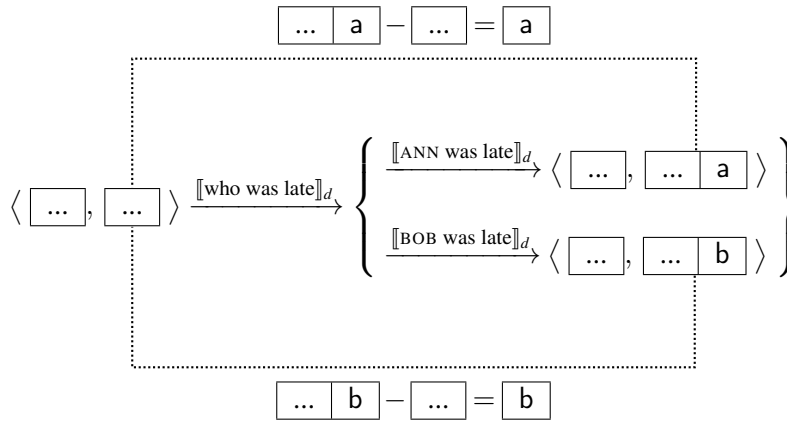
... | a − ... = a

⟨ ... , ... ⟩ $\xrightarrow{[\![\text{who was late}]\!]_d}$ { $\xrightarrow{[\![\text{ANN was late}]\!]_d}$ ⟨ ... , ... | a ⟩
$\xrightarrow{[\![\text{BOB was late}]\!]_d}$ ⟨ ... , ... | b ⟩ }

... | b − ... = b